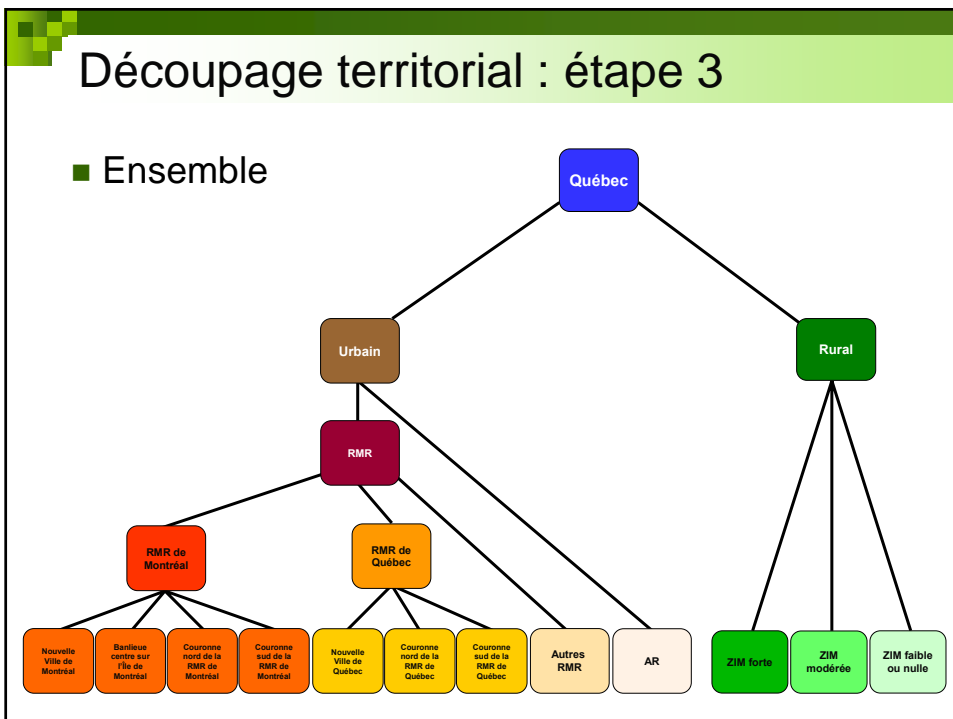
Découpage territorial : étape 3

■ Ensemble

Québec

Urbain

Rural

RMR

RMR de Montréal

RMR de Québec

Nouvelle Ville de Montréal

Banlieue centre sur l'Île de Montréal

Couronne nord de la RMR de Montréal

Couronne sud de la RMR de Montréal

Nouvelle Ville de Québec

Couronne nord de la RMR de Québec

Couronne sud de la RMR de Québec

Autres RMR

AR

ZIM forte

ZIM modérée

ZIM faible ou nulle